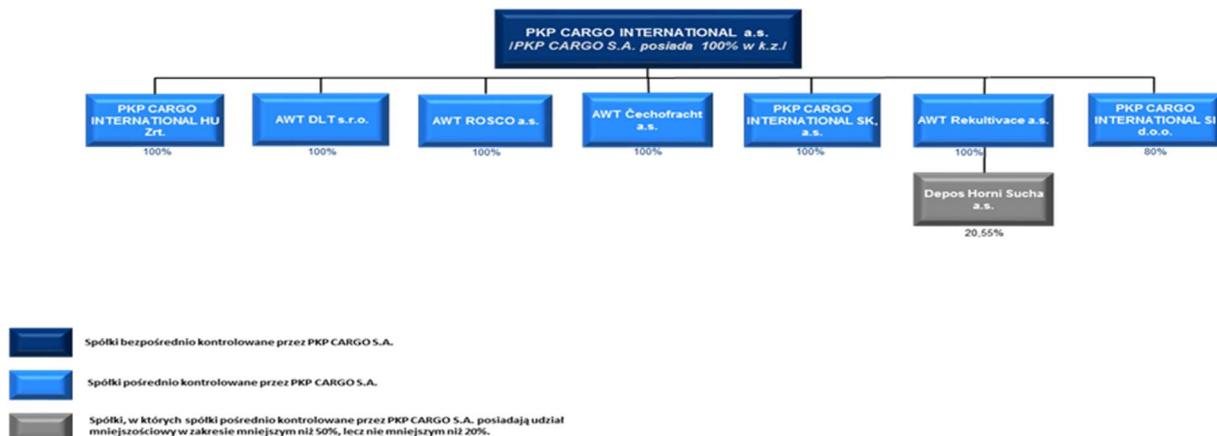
PKP CARGO INTERNATIONAL a.s.
/PKP CARGO S.A. posiada 100% w k.z./

PKP CARGO INTERNATIONAL HU Zrt.
100%

AWT DLT s.r.o.
100%

AWT ROSCO a.s.
100%

AWT Čechofracht a.s.
100%

PKP CARGO INTERNATIONAL SK, a.s.
100%

AWT Rekultivace a.s.
100%

PKP CARGO INTERNATIONAL SI d.o.o.
80%

Depos Horni Sucha a.s.
20,55%

Spółki bezpośrednio kontrolowane przez PKP CARGO S.A.

Spółki pośrednio kontrolowane przez PKP CARGO S.A.

Spółki, w których spółki pośrednio kontrolowane przez PKP CARGO S.A. posiadają udział mniejszościowy w zakresie mniejszym niż 50%, lecz nie mniejszym niż 20%.